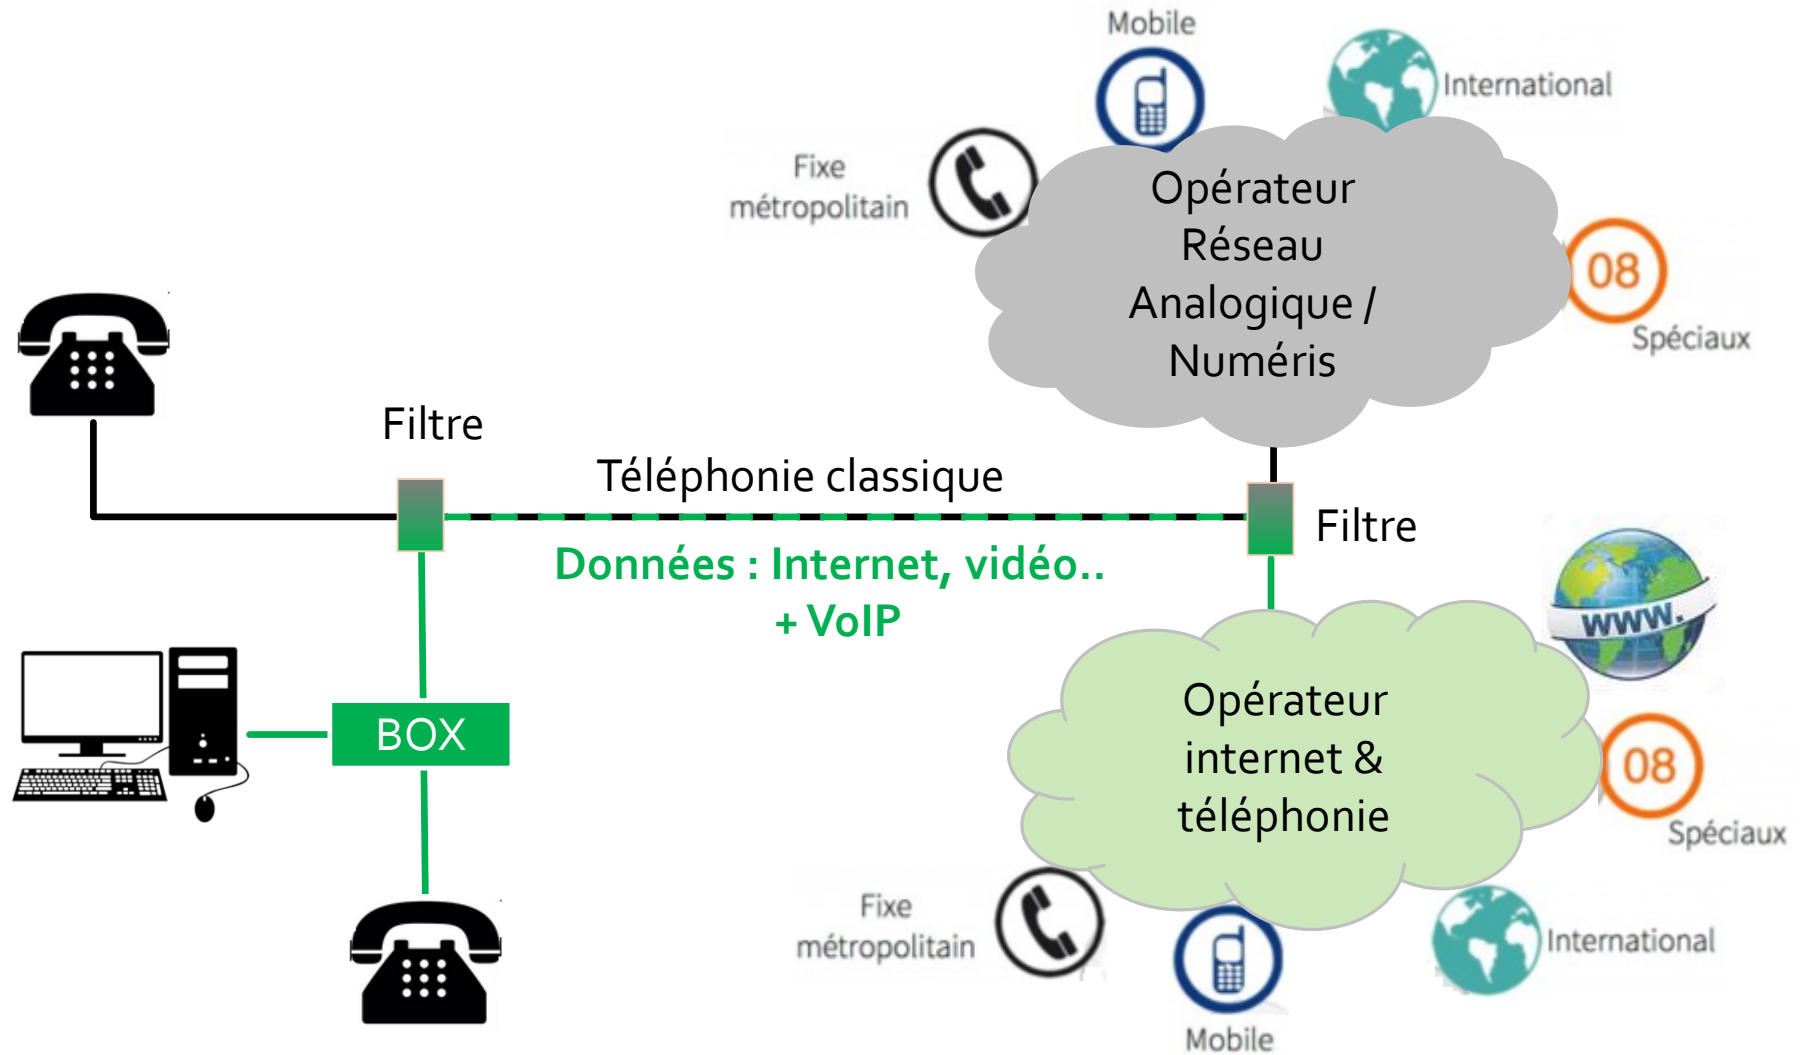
Mobile

International

Fixe métropolitain

Opérateur Réseau Analogique / Numéris

08

Spéciaux

Filtre

Téléphonie classique

Filtre

Données : Internet, vidéo.. + VoIP

www.

BOX

Opérateur internet & téléphonie

08

Spéciaux

Fixe métropolitain

International

Mobile